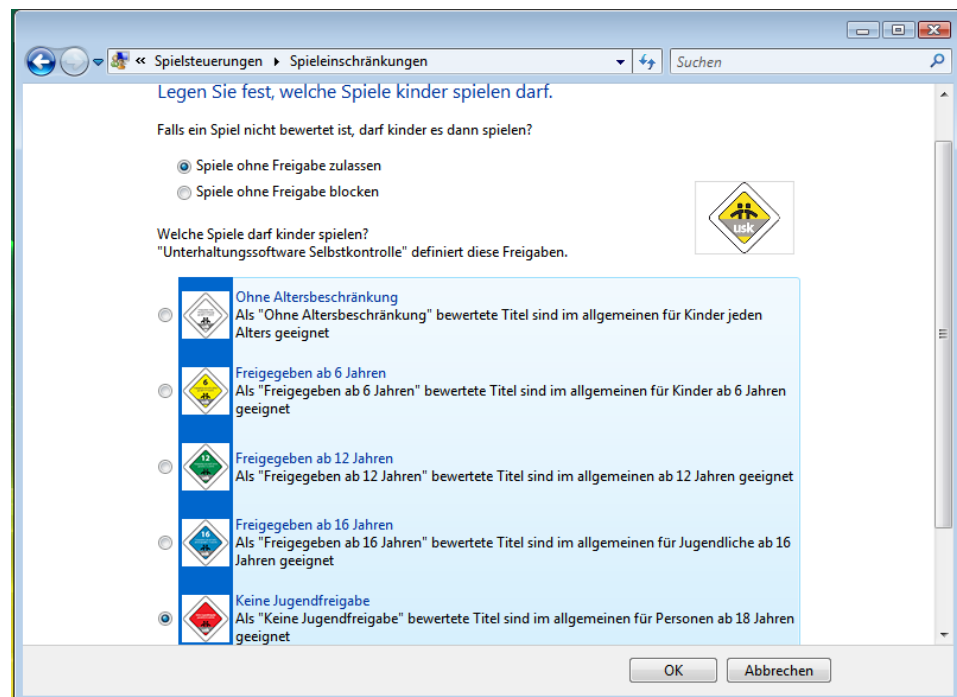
« Spielsteuerungen ▸ Spieleinschränkungen

Suchen

Legen Sie fest, welche Spiele kinder spielen darf.

Falls ein Spiel nicht bewertet ist, darf kinder es dann spielen?

Spiele ohne Freigabe zulassen

Spiele ohne Freigabe blocken

usk

Welche Spiele darf kinder spielen?
"Unterhaltungssoftware Selbstkontrolle" definiert diese Freigaben.

Ohne Altersbeschränkung
Als "Ohne Altersbeschränkung" bewertete Titel sind im allgemeinen für Kinder jeden Alters geeignet

Freigegeben ab 6 Jahren
Als "Freigegeben ab 6 Jahren" bewertete Titel sind im allgemeinen für Kinder ab 6 Jahren geeignet

Freigegeben ab 12 Jahren
Als "Freigegeben ab 12 Jahren" bewertete Titel sind im allgemeinen ab 12 Jahren geeignet

Freigegeben ab 16 Jahren
Als "Freigegeben ab 16 Jahren" bewertete Titel sind im allgemeinen für Jugendliche ab 16 Jahren geeignet

Keine Jugendfreigabe
Als "Keine Jugendfreigabe" bewertete Titel sind im allgemeinen für Personen ab 18 Jahren geeignet

OK

Abbrechen